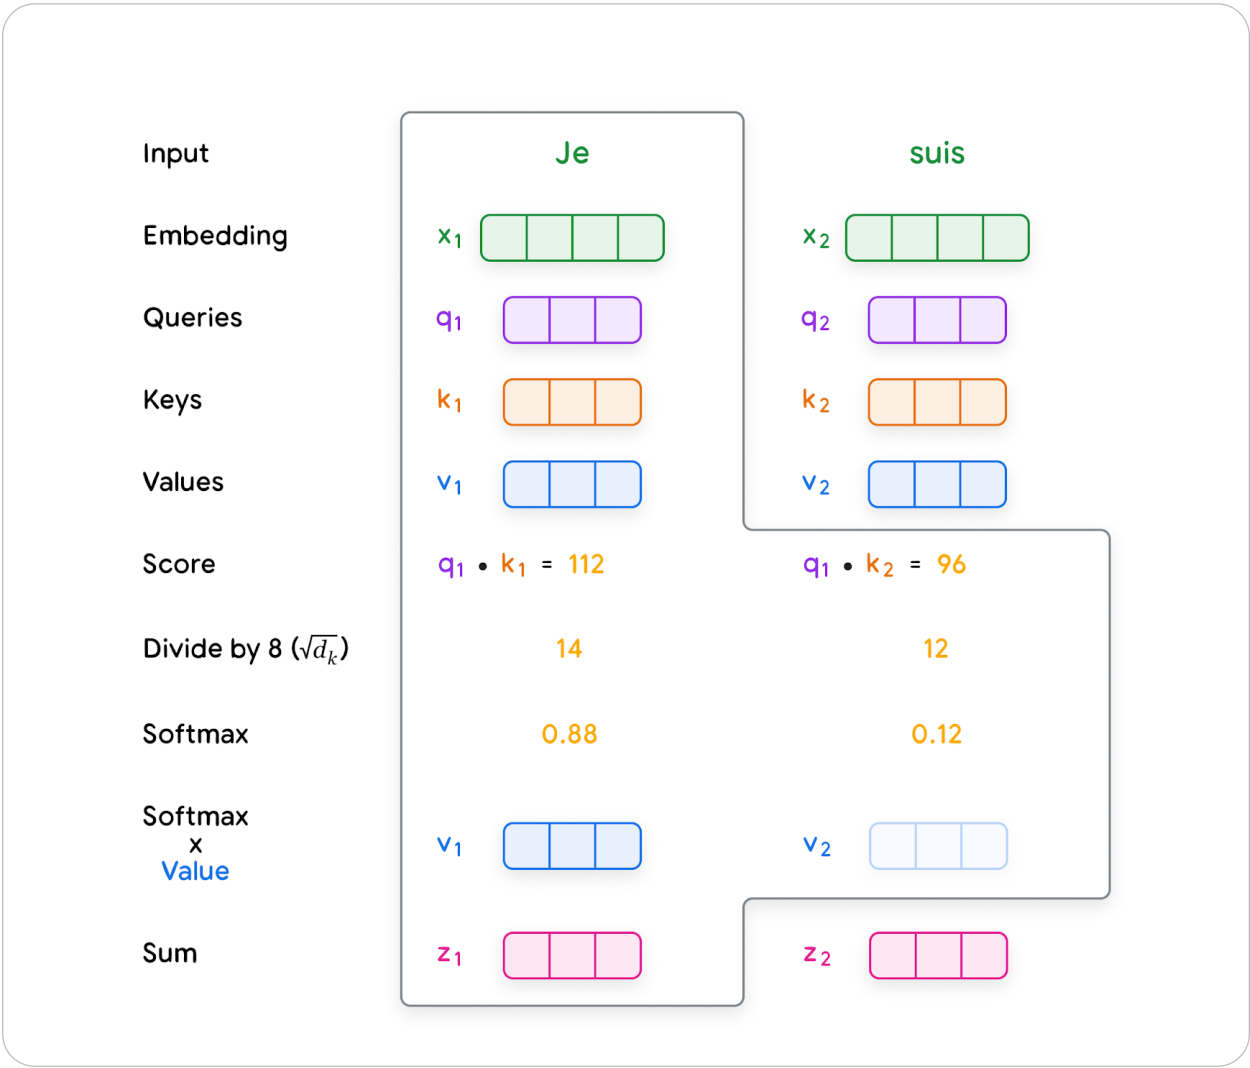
Input
Je
suis

Embedding
$x_1$
$x_2$

Queries
$q_1$
$q_2$

Keys
$k_1$
$k_2$

Values
$v_1$
$v_2$

Score
$q_1 \bullet k_1 = 112$
$q_1 \bullet k_2 = 96$

Divide by 8 ($\sqrt{d_k}$)
14
12

Softmax
0.88
0.12

Softmax x Value
$v_1$
$v_2$

Sum
$z_1$
$z_2$